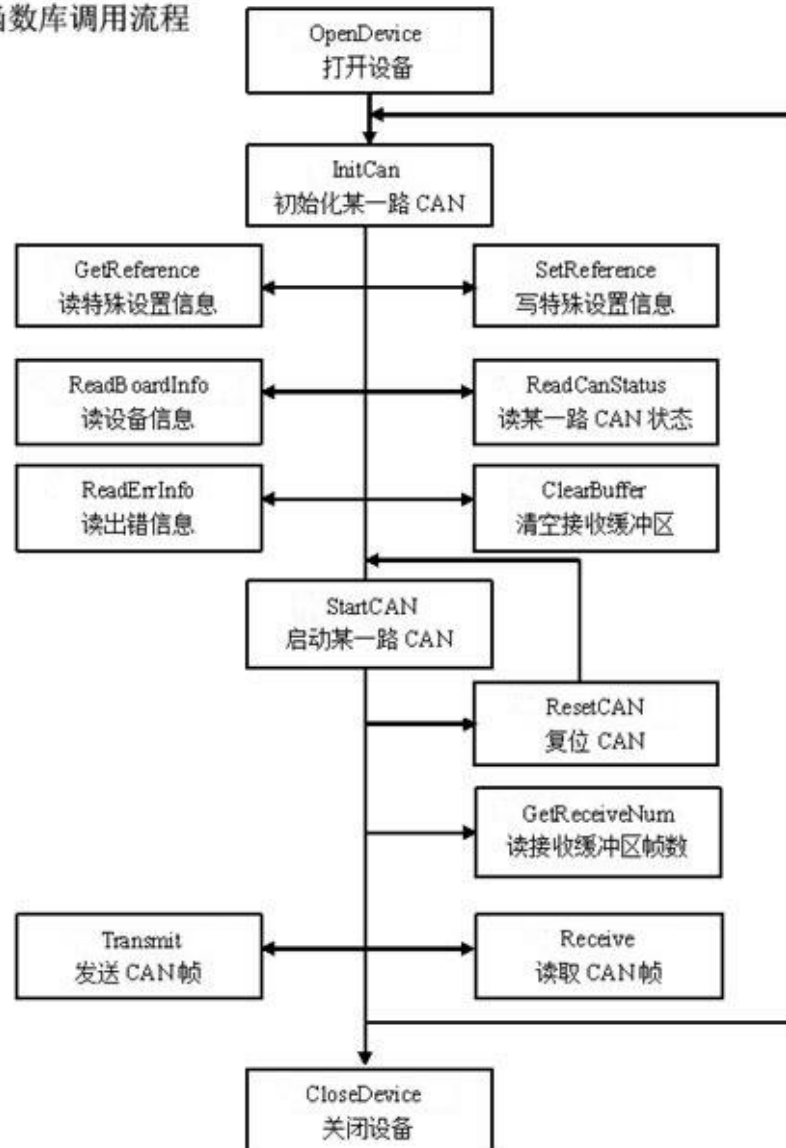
函数库调用流程

OpenDevice
打开设备

InitCan
初始化某一路 CAN

GetReference
读特殊设置信息

SetReference
写特殊设置信息

ReadBoardInfo
读设备信息

ReadCanStatus
读某一路 CAN 状态

ReadErrInfo
读出错信息

ClearBuffer
清空接收缓冲区

StartCAN
启动某一路 CAN

ResetCAN
复位 CAN

GetReceiveNum
读接收缓冲区帧数

Transmit
发送 CAN帧

Receive
读取 CAN帧

CloseDevice
关闭设备